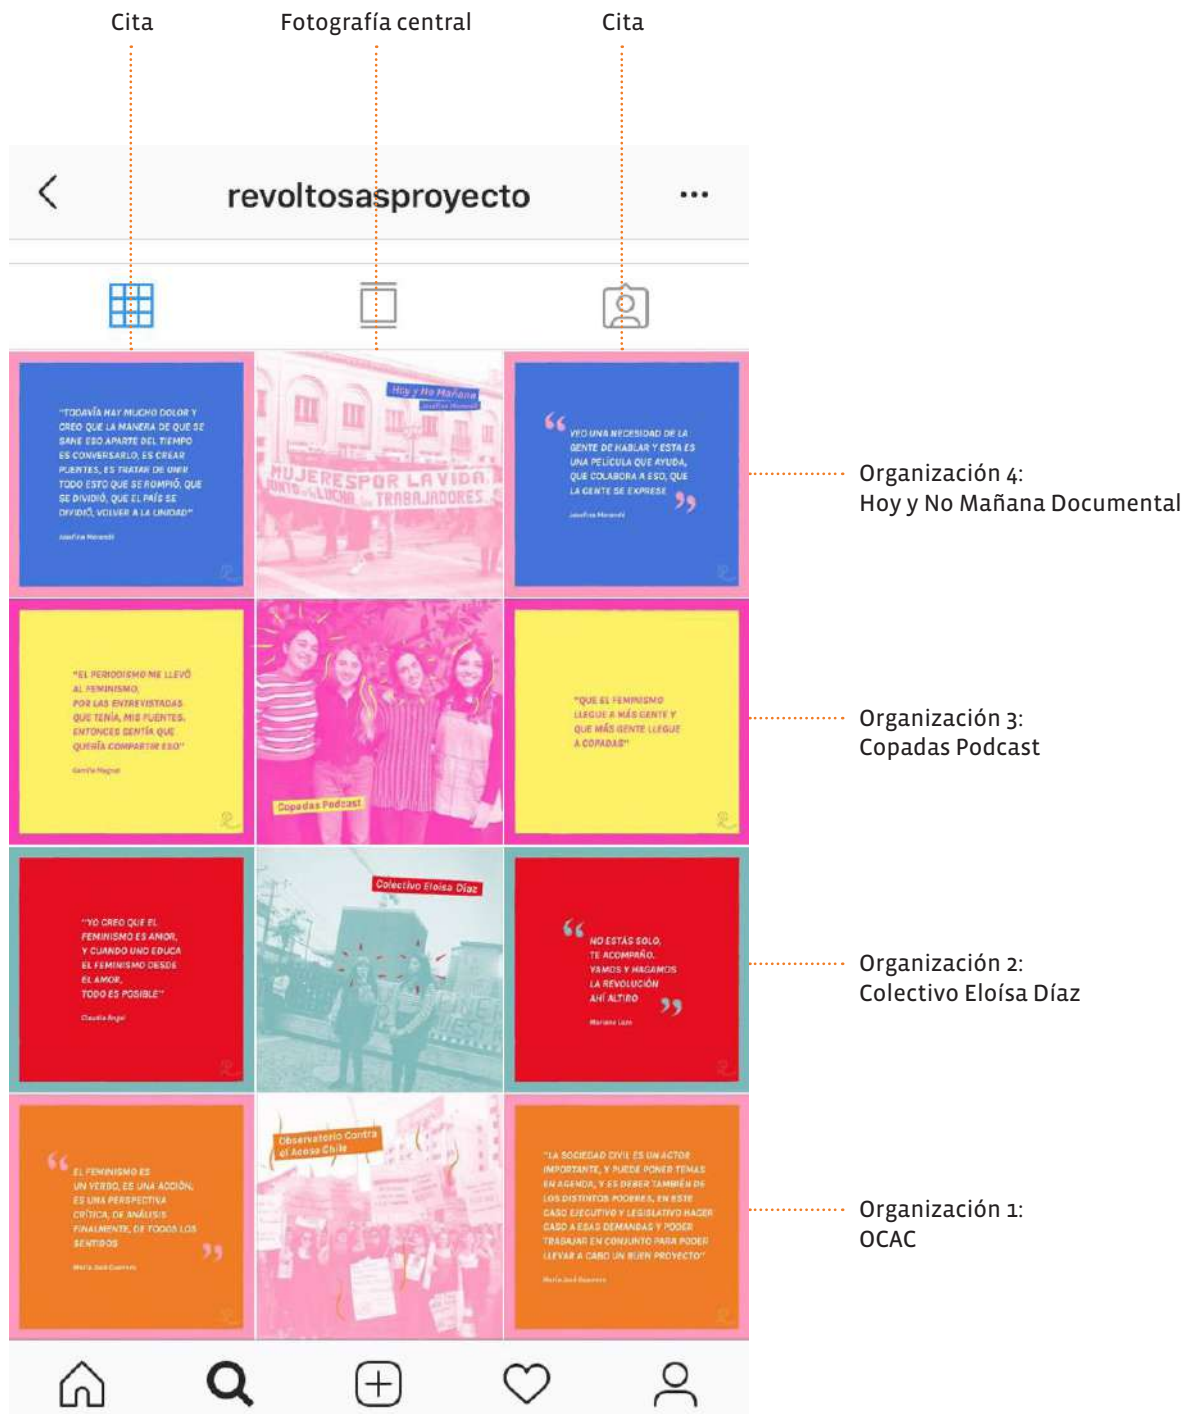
Cita

Fotografía central

Cita

revoltosasproyecto

"TODAVÍA HAY MUCHO DOLOR Y CREO QUE LA MANERA DE QUE SE SANE ESO APARTE DEL TIEMPO ES CONVERSARLO, ES CREAR PUENTES, ES TRATAR DE UNIR TODO ESTO QUE SE ROMPIÓ, QUE SE DIVIDIÓ, QUE EL PAÍS SE DIVIDIÓ, VOLVER A LA UNIDAD"

Josefina Morandé

Hoy y No Mañana

MUJERES POR LA VIDA

JUNTO A LA LUCHA DE LOS TRABAJADORES

"VEO UNA NECESIDAD DE LA GENTE DE HABLAR Y ESTA ES UNA PELÍCULA QUE AYUDA, QUE COLABORA A ESO, QUE LA GENTE SE EXPRESE"

Josefina Morandé

Organización 4:
Hoy y No Mañana Documental

"EL PERIODISMO ME LLEVÓ AL FEMINISMO, POR LAS ENTREVISTADAS QUE TENÍA, MIS FUENTES, ENTONCES SENTÍA QUE QUERÍA COMPARTIR ESO"

Copadas Podcast

"QUE EL FEMINISMO LLEGUE A MÁS GENTE Y QUE MÁS GENTE LLEGUE A COPADAS"

Organización 3:
Copadas Podcast

"YO CREO QUE EL FEMINISMO ES AMOR, Y CUANDO UNO EDUCA EL FEMINISMO DESDE EL AMOR, TODO ES POSIBLE"

Claudia Angel

Colectivo Eloísa Díaz

NO ESTÁS SOLO, TE ACOMPAÑO, VAMOS Y HAGAMOS LA REVOLUCIÓN AHÍ ALTIRO

Mariana Lazo

Organización 2:
Colectivo Eloísa Díaz

EL FEMINISMO ES UN VERBO, ES UNA ACCIÓN, ES UNA PERSPECTIVA CRÍTICA, DE ANÁLISIS FINALMENTE, DE TODOS LOS SENTIDOS

María José Guerrero

Observatorio Contra el Acoso Chile

"LA SOCIEDAD CIVIL ES UN ACTOR IMPORTANTE, Y PUEDE PONER TEMAS EN AGENDA, Y ES DEBER TAMBIÉN DE LOS DISTINTOS PODERES, EN ESTE CASO EJECUTIVO Y LEGISLATIVO HACER CASO A ESAS DEMANDAS Y PODER TRABAJAR EN CONJUNTO PARA PODER LLEVAR A CABO UN BUEN PROYECTO"

María José Guerrero

Organización 1:
OCAC